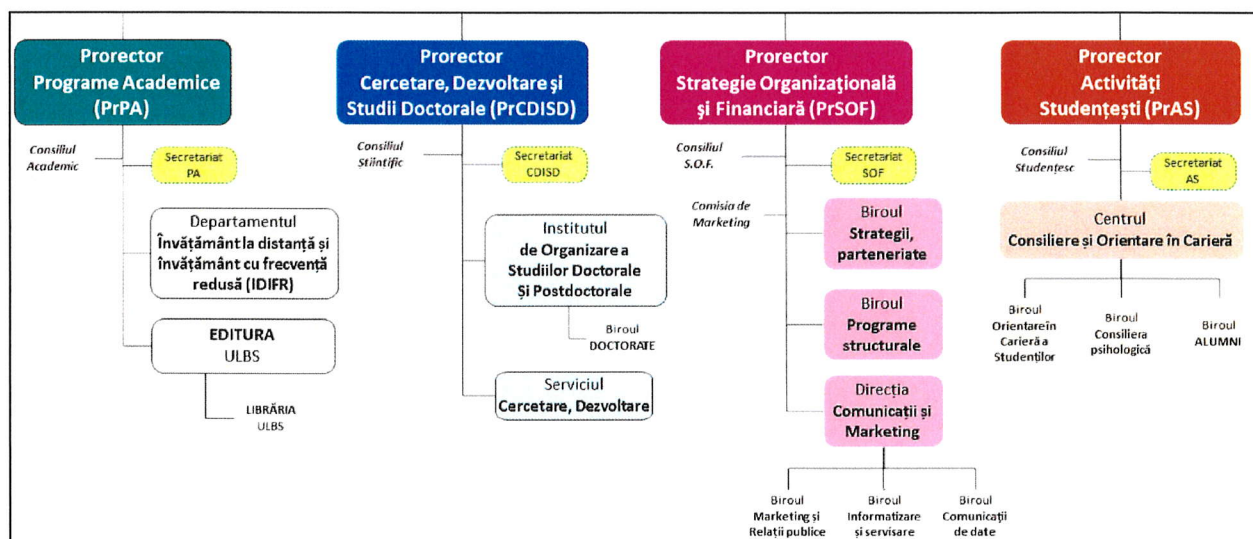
Prorector
Programe Academice
(PrPA)

Consiliul
Academic

Secretariat
PA

Departamentul
Învățământ la distanță și învățământ cu frecvență redusă (IDIFR)

EDITURA
ULBS

LIBRĂRIA
ULBS

Prorector
Cercetare, Dezvoltare și Studii Doctorale (PrCDISD)

Consiliul
Științific

Secretariat
CDISD

Institutul
de Organizare a Studiilor Doctorale Și Postdoctorale

Biroul
DOCTORATE

Serviciul
Cercetare, Dezvoltare

Prorector
Strategie Organizațională și Financiară (PrSOF)

Consiliul
S.O.F.

Secretariat
SOF

Comisia de
Marketing

Biroul
Strategii, parteneriate

Biroul
Programe structurale

Direcția
Comunicații și Marketing

Biroul
Marketing și Relații publice

Biroul
Informatizare și servisare

Biroul
Comunicații de date

Prorector
Activități Studențești (PrAS)

Consiliul
Studențesc

Secretariat
AS

Centrul
Consiliere și Orientare în Carieră

Biroul
Orientare în Carieră a Studenților

Biroul
Consiliera psihologică

Biroul
ALUMNI